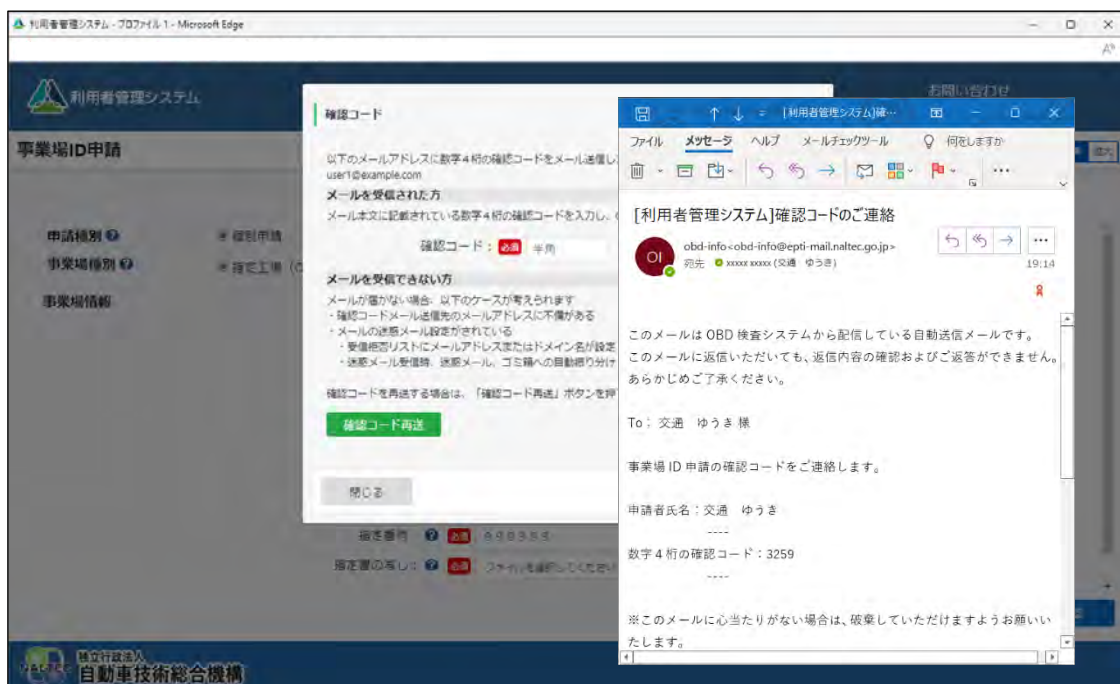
利用者管理システム - プロファイル 1 - Microsoft Edge

利用者管理システム

お問い合わせ

事業場ID申請

申請種別
事業場種別
事業場情報

確認コード

以下のメールアドレスに数字４桁の確認コードをメール送信し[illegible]
user1@example.com

メールを受信された方
メール本文に記載されている数字４桁の確認コードを入力し、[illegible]

確認コード： 必須 半角

メールを受信できない方
メールが届かない場合、以下のケースが考えられます
・確認コードメール送信先のメールアドレスに不備がある
・メールの迷惑メール設定がされている
・受信拒否リストにメールアドレスまたはドメイン名が設定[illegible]
・迷惑メール受信時、迷惑メール、ゴミ箱への自動振り分け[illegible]

確認コードを再送する場合は、「確認コード再送」ボタンを押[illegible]

確認コード再送

閉じる

指定番号 必須
指定書の写し： 必須 ファイルを選択してください

[利用者管理システム]確…

ファイル メッセージ ヘルプ メールチェックツール 何をしますか

[利用者管理システム]確認コードのご連絡

OI
obd-info<obd-info@epti-mail.naltec.go.jp>
宛先 xxxxx xxxxx (交通 ゆうき)
19:14

このメールは OBD 検査システムから配信している自動送信メールです。
このメールに返信いただいても、返信内容の確認およびご返答ができません。
あらかじめご了承ください。

To：交通 ゆうき 様

事業場 ID 申請の確認コードをご連絡します。

申請者氏名：交通 ゆうき
----
数字４桁の確認コード：3259
----

※このメールに心当たりがない場合は、破棄していただけますようお願いいたします。

独立行政法人
自動車技術総合機構